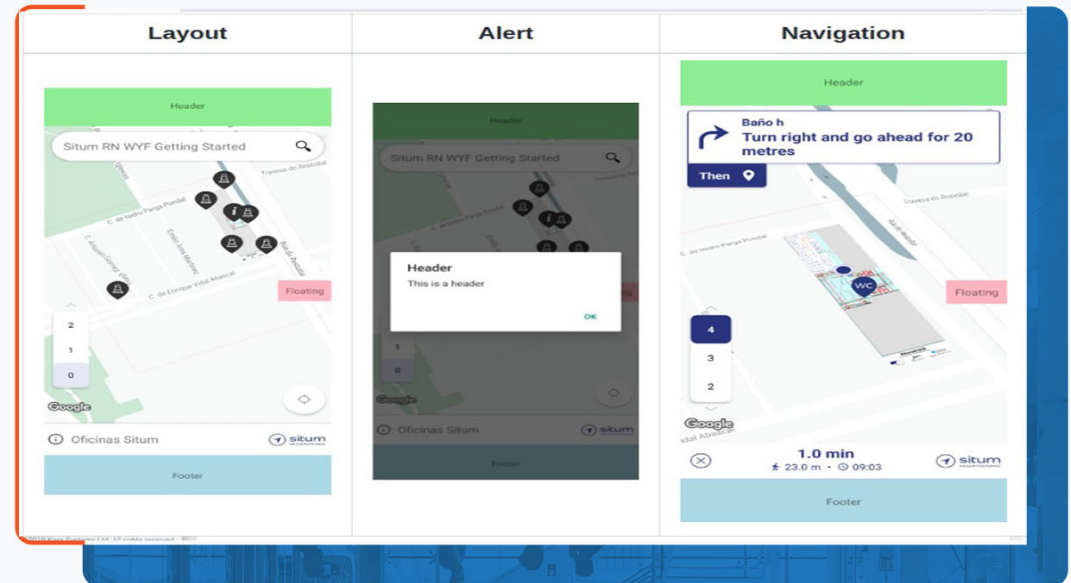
| Layout | Alert | Navigation |
|---|---|---|
| Header<br>Situm RN WYF Getting Started<br>Travesa do Restollal<br>C. de Isidro Parga Pondal<br>Emilio Ares Moreno<br>C. Abuelo Gomez Vila<br>Rúa do Restollal<br>C. de Enrique Vidal Abascal<br>Floating<br>2<br>1<br>0<br>Google<br>Oficinas Situm<br>situm<br>Footer | Header<br>Situm RN WYF Getting Started<br>Travesa do Restollal<br>Header<br>This is a header<br>OK<br>1<br>0<br>Google<br>Oficinas Situm<br>situm<br>Footer | Header<br>Baño h<br>Turn right and go ahead for 20 metres<br>Then<br>Travesa do Restollal<br>C. de Isidro Parga Pondal<br>WC<br>Floating<br>4<br>3<br>2<br>Google<br>Vidal Abascal<br>1.0 min<br>23.0 m • 09:03<br>situm<br>Footer |

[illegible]